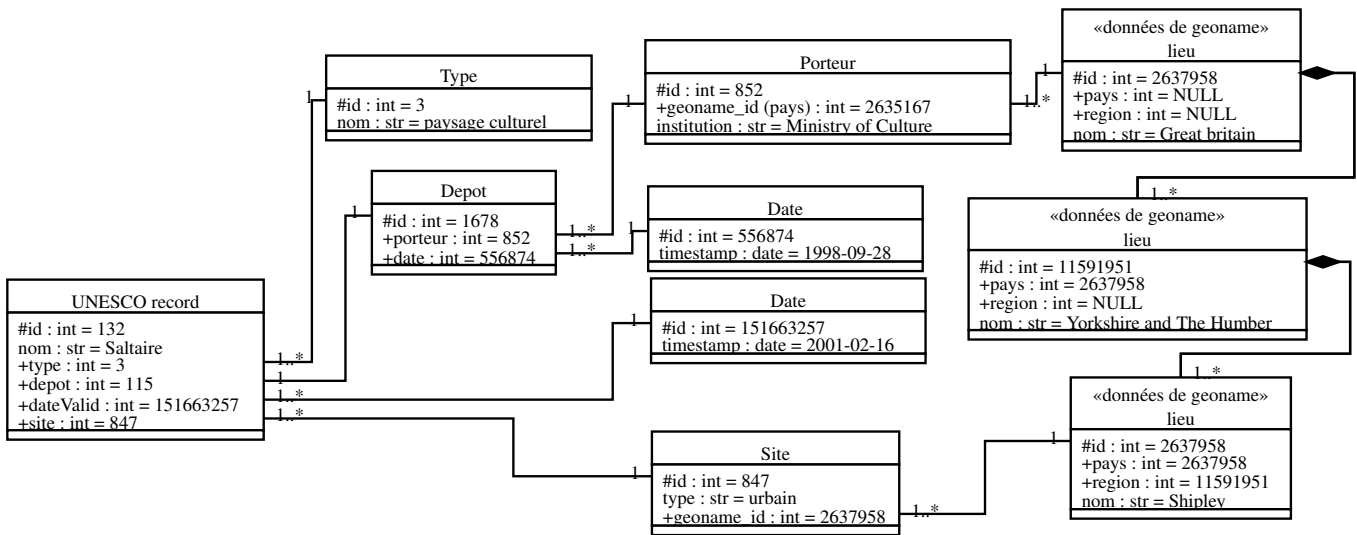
Type
#id : int = 3
nom : str = paysage culturel

Porteur
#id : int = 852
+geoname_id (pays) : int = 2635167
institution : str = Ministry of Culture

«données de geoname»
lieu
#id : int = 2637958
+pays : int = NULL
+region : int = NULL
nom : str = Great britain

Depot
#id : int = 1678
+porteur : int = 852
+date : int = 556874

Date
#id : int = 556874
timestamp : date = 1998-09-28

«données de geoname»
lieu
#id : int = 11591951
+pays : int = 2637958
+region : int = NULL
nom : str = Yorkshire and The Humber

UNESCO record
#id : int = 132
nom : str = Saltaire
+type : int = 3
+depot : int = 115
+dateValid : int = 151663257
+site : int = 847

Date
#id : int = 151663257
timestamp : date = 2001-02-16

«données de geoname»
lieu
#id : int = 2637958
+pays : int = 2637958
+region : int = 11591951
nom : str = Shipley

Site
#id : int = 847
type : str = urbain
+geoname_id : int = 2637958

1
1
1..*
1
1..*
1..*
1
1
1..*
1..*
1
1..*
1
1..*
1..*
1
1
1..*